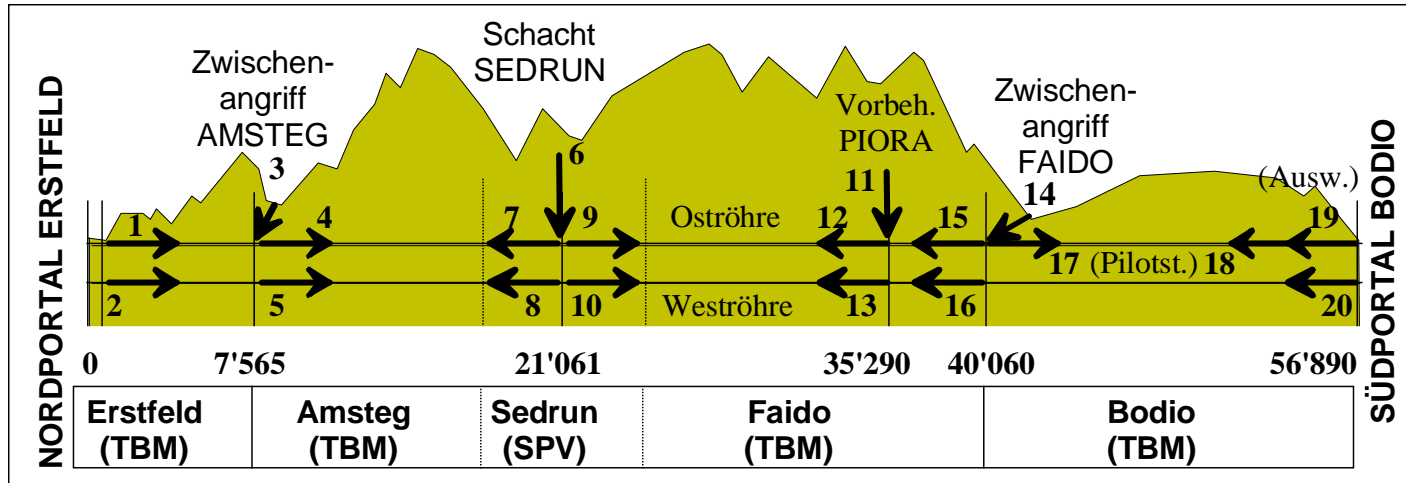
NORDPORTAL ERSTFELD

Zwischenangriff AMSTEG

Schacht SEDRUN

Vorbeh. PIORA

Zwischenangriff FAIDO

(Ausw.)

SÜDPORTAL BODIO

3

6

11

14

1

4

7

9

Oströhre

12

15

19

17 (Pilotst.)

18

2

5

8

10

Weströhre

13

16

20

0

7'565

21'061

35'290

40'060

56'890

| Erstfeld (TBM) | Amsteg (TBM) | Sedrun (SPV) | Faido (TBM) | Bodio (TBM) |
|---|---|---|---|---|